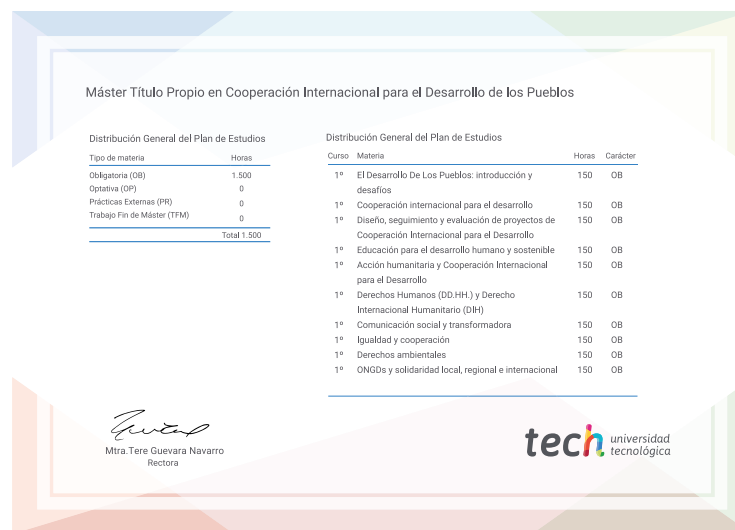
Máster Título Propio en Cooperación Internacional para el Desarrollo de los Pueblos

Distribución General del Plan de Estudios

| Tipo de materia | Horas |
|---|---|
| Obligatoria (OB) | 1.500 |
| Optativa (OP) | 0 |
| Prácticas Externas (PR) | 0 |
| Trabajo Fin de Máster (TFM) | 0 |
| | Total 1.500 |

Distribución General del Plan de Estudios

| Curso | Materia | Horas | Carácter |
|---|---|---|---|
| 1º | El Desarrollo De Los Pueblos: introducción y desafíos | 150 | OB |
| 1º | Cooperación internacional para el desarrollo | 150 | OB |
| 1º | Diseño, seguimiento y evaluación de proyectos de Cooperación Internacional para el Desarrollo | 150 | OB |
| 1º | Educación para el desarrollo humano y sostenible | 150 | OB |
| 1º | Acción humanitaria y Cooperación Internacional para el Desarrollo | 150 | OB |
| 1º | Derechos Humanos (DD.HH.) y Derecho Internacional Humanitario (DIH) | 150 | OB |
| 1º | Comunicación social y transformadora | 150 | OB |
| 1º | Igualdad y cooperación | 150 | OB |
| 1º | Derechos ambientales | 150 | OB |
| 1º | ONGDs y solidaridad local, regional e internacional | 150 | OB |

Mtra.Tere Guevara Navarro
Rectora

tech universidad tecnológica